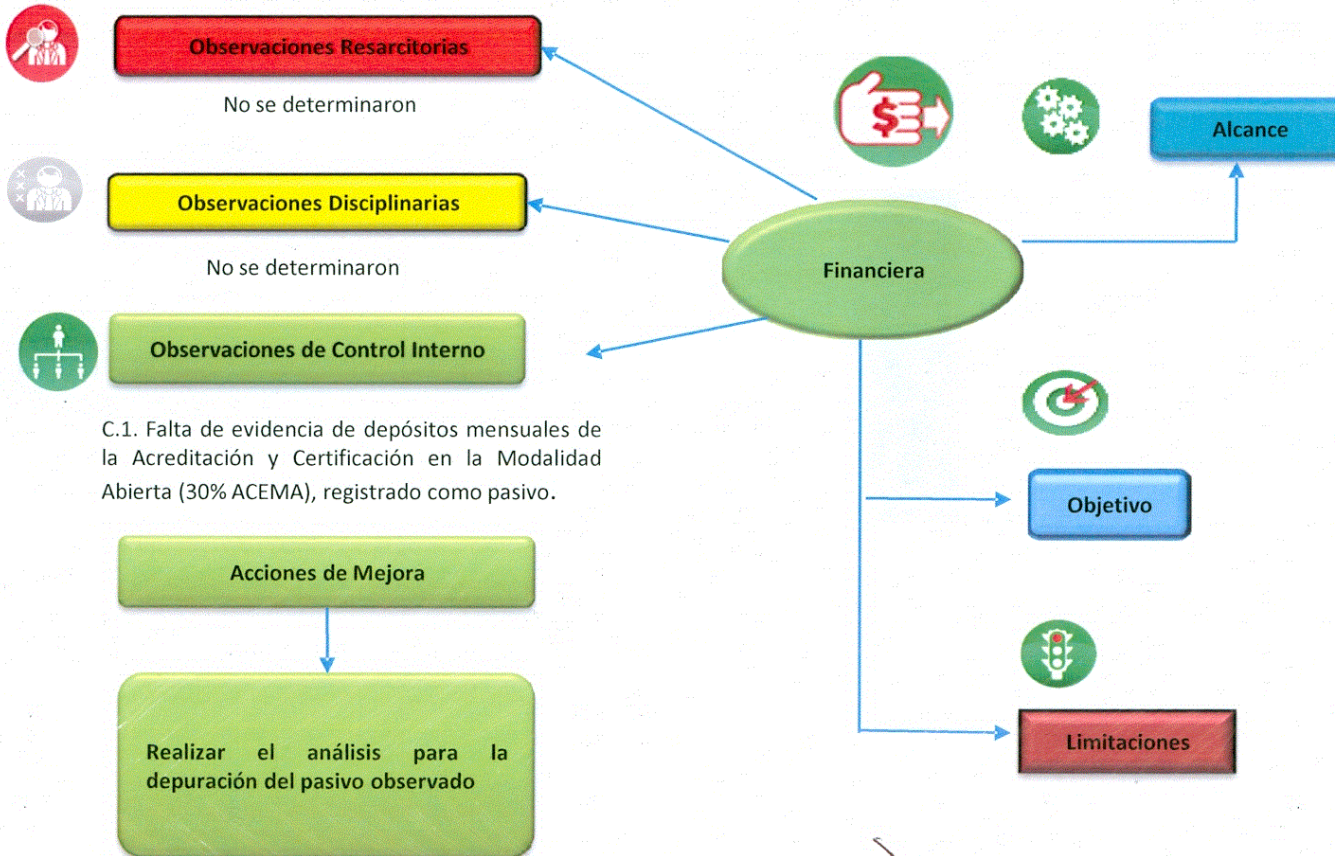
Observaciones Resarcitorias

No se determinaron

Observaciones Disciplinarias

No se determinaron

Observaciones de Control Interno

C.1. Falta de evidencia de depósitos mensuales de la Acreditación y Certificación en la Modalidad Abierta (30% ACEMA), registrado como pasivo.

Acciones de Mejora

Realizar el análisis para la depuración del pasivo observado

Financiera

Alcance

Objetivo

Limitaciones